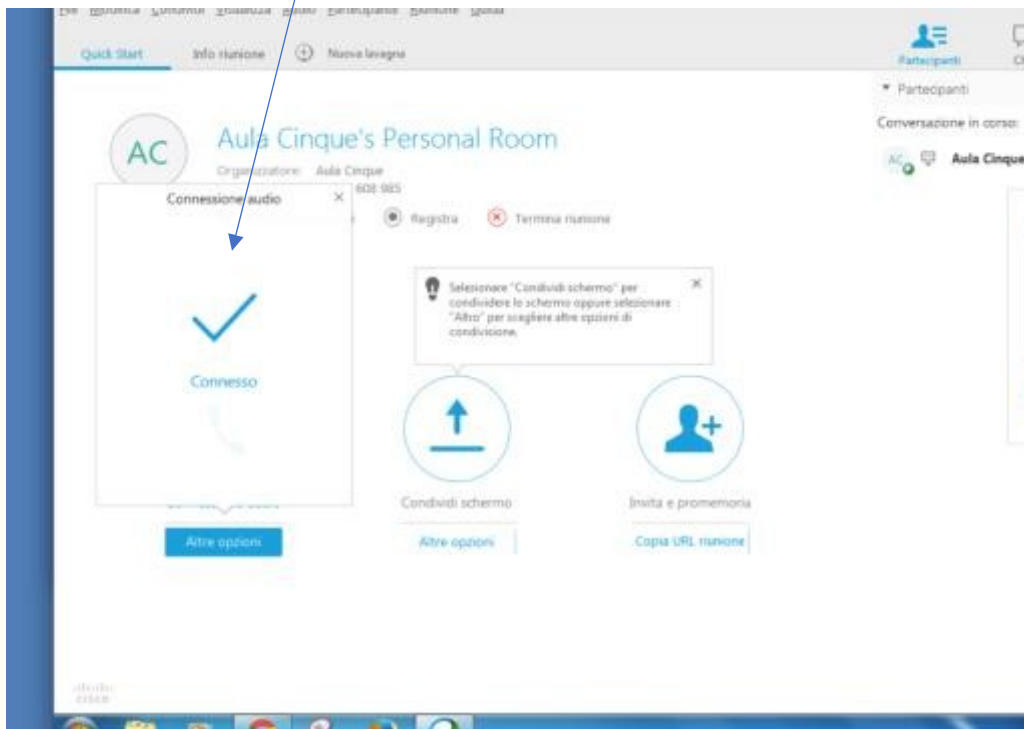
File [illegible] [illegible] Visualizza Audio Partecipanti Riunione Guida

Quick Start   Info riunione   Nuova lavagna

Partecipanti

▾ Partecipanti

Conversazione in corso:

AC   Aula Cinque

AC

Aula Cinque's Personal Room

Organizzatore: Aula Cinque

608 985

Registra   Termina riunione

Connessione audio ×

Connesso

Selezionare "Condividi schermo" per condividere lo schermo oppure selezionare "Altro" per scegliere altre opzioni di condivisione. ×

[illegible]   Condividi schermo   Invita e promemoria

Altre opzioni   Altre opzioni   Copia URL riunione

cisco